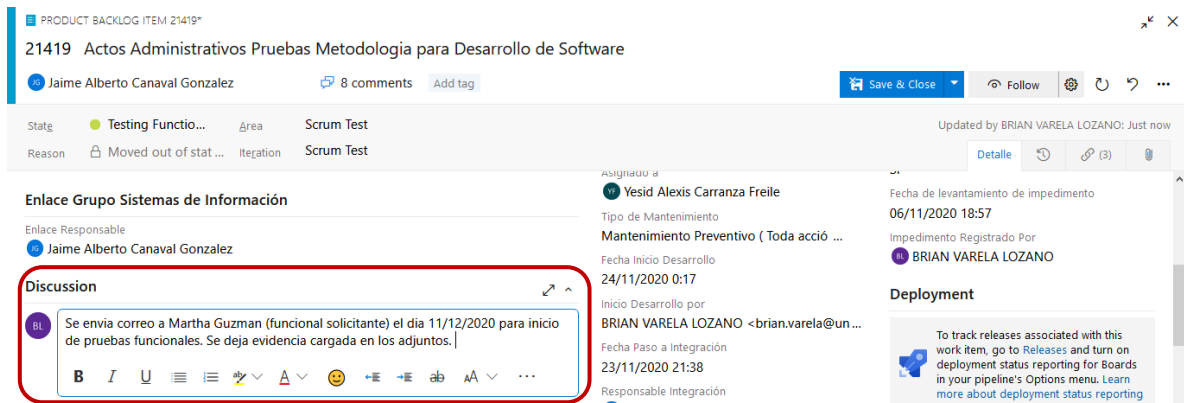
PRODUCT BACKLOG ITEM 21419*

21419 Actos Administrativos Pruebas Metodologia para Desarrollo de Software

JG Jaime Alberto Canaval Gonzalez

8 comments Add tag

Save & Close

Follow

State Testing Functio... Area Scrum Test

Reason Moved out of stat... Iteration Scrum Test

Updated by BRIAN VARELA LOZANO: Just now

Detalle (3)

Enlace Grupo Sistemas de Información

Enlace Responsable

JG Jaime Alberto Canaval Gonzalez

Discussion

BL Se envia correo a Martha Guzman (funcional solicitante) el dia 11/12/2020 para inicio de pruebas funcionales. Se deja evidencia cargada en los adjuntos.

B I U A ...

Asignado a

YF Yesid Alexis Carranza Freile

Tipo de Mantenimiento

Mantenimiento Preventivo ( Toda acció ...

Fecha Inicio Desarrollo

24/11/2020 0:17

Inicio Desarrollo por

BRIAN VARELA LOZANO <brian.varela@un...

Fecha Paso a Integración

23/11/2020 21:38

Responsable Integración

Fecha de levantamiento de impedimento

06/11/2020 18:57

Impedimento Registrado Por

BL BRIAN VARELA LOZANO

Deployment

To track releases associated with this work item, go to Releases and turn on deployment status reporting for Boards in your pipeline's Options menu. Learn more about deployment status reporting